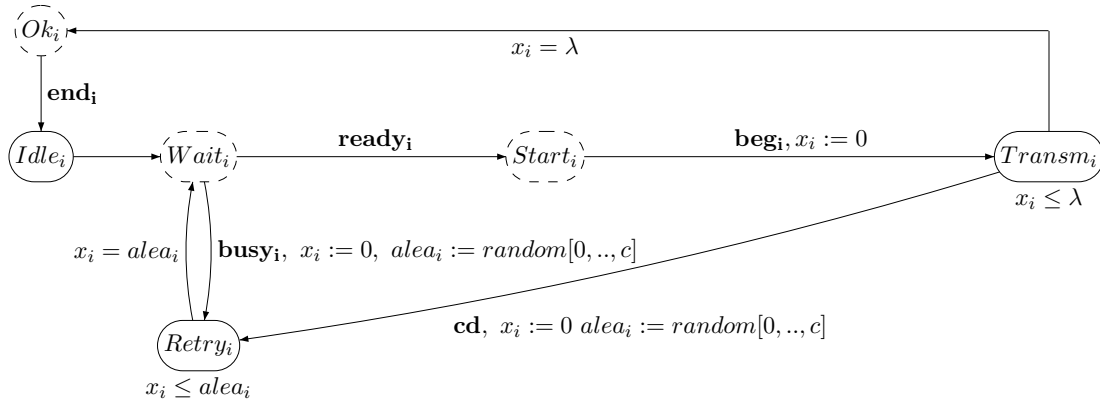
$Ok_i$

$x_i = \lambda$

$\mathbf{end_i}$

$Idle_i$

$Wait_i$

$\mathbf{ready_i}$

$Start_i$

$\mathbf{beg_i}, x_i := 0$

$Transm_i$

$x_i \leq \lambda$

$x_i = alea_i$

$\mathbf{busy_i},\ x_i := 0,\ alea_i := random[0,..,c]$

$Retry_i$

$\mathbf{cd},\ x_i := 0\ alea_i := random[0,..,c]$

$x_i \leq alea_i$